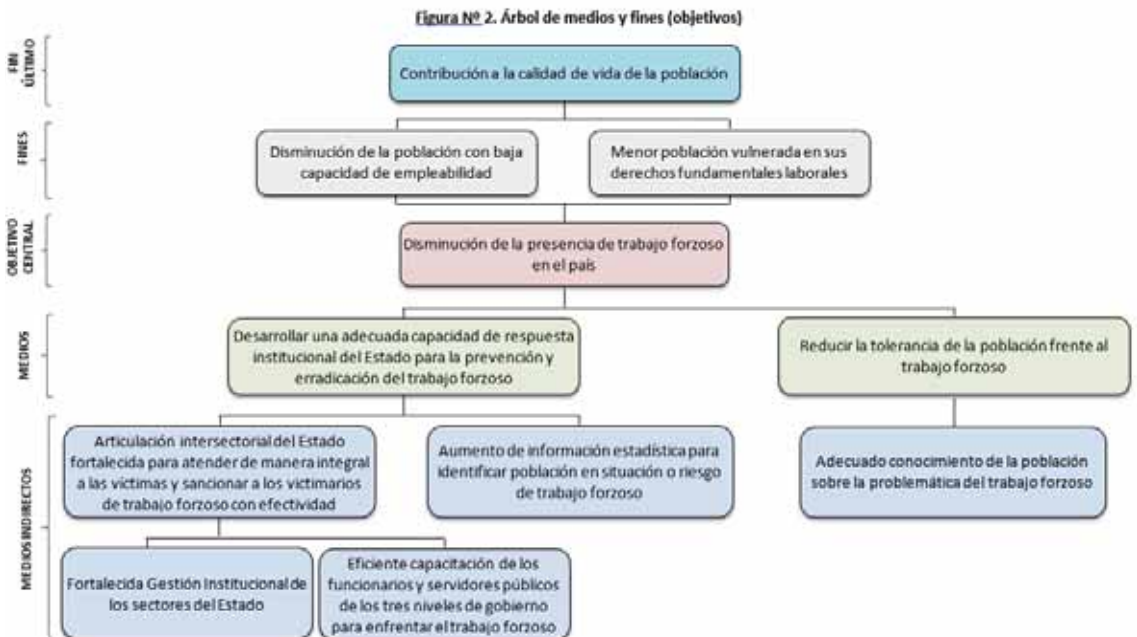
Figura Nº 2. Árbol de medios y fines (objetivos)

FIN ÚLTIMO

Contribución a la calidad de vida de la población

FINES

Disminución de la población con baja capacidad de empleabilidad

Menor población vulnerada en sus derechos fundamentales laborales

OBJETIVO CENTRAL

Disminución de la presencia de trabajo forzoso en el país

MEDIOS

Desarrollar una adecuada capacidad de respuesta institucional del Estado para la prevención y erradicación del trabajo forzoso

Reducir la tolerancia de la población frente al trabajo forzoso

MEDIOS INDIRECTOS

Articulación intersectorial del Estado fortalecida para atender de manera integral a las víctimas y sancionar a los victimarios de trabajo forzoso con efectividad

Aumento de información estadística para identificar población en situación o riesgo de trabajo forzoso

Adecuado conocimiento de la población sobre la problemática del trabajo forzoso

Fortalecida Gestión Institucional de los sectores del Estado

Eficiente capacitación de los funcionarios y servidores públicos de los tres niveles de gobierno para enfrentar el trabajo forzoso